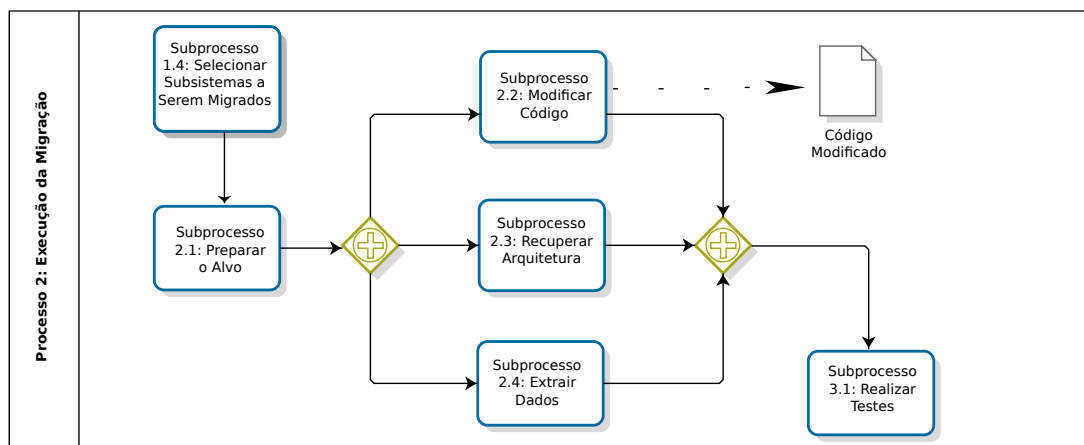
Processo 2: Execução da Migração

Subprocesso 1.4: Selecionar Subsistemas a Serem Migrados

Subprocesso 2.1: Preparar o Alvo

Subprocesso 2.2: Modificar Código

Código Modificado

Subprocesso 2.3: Recuperar Arquitetura

Subprocesso 2.4: Extrair Dados

Subprocesso 3.1: Realizar Testes